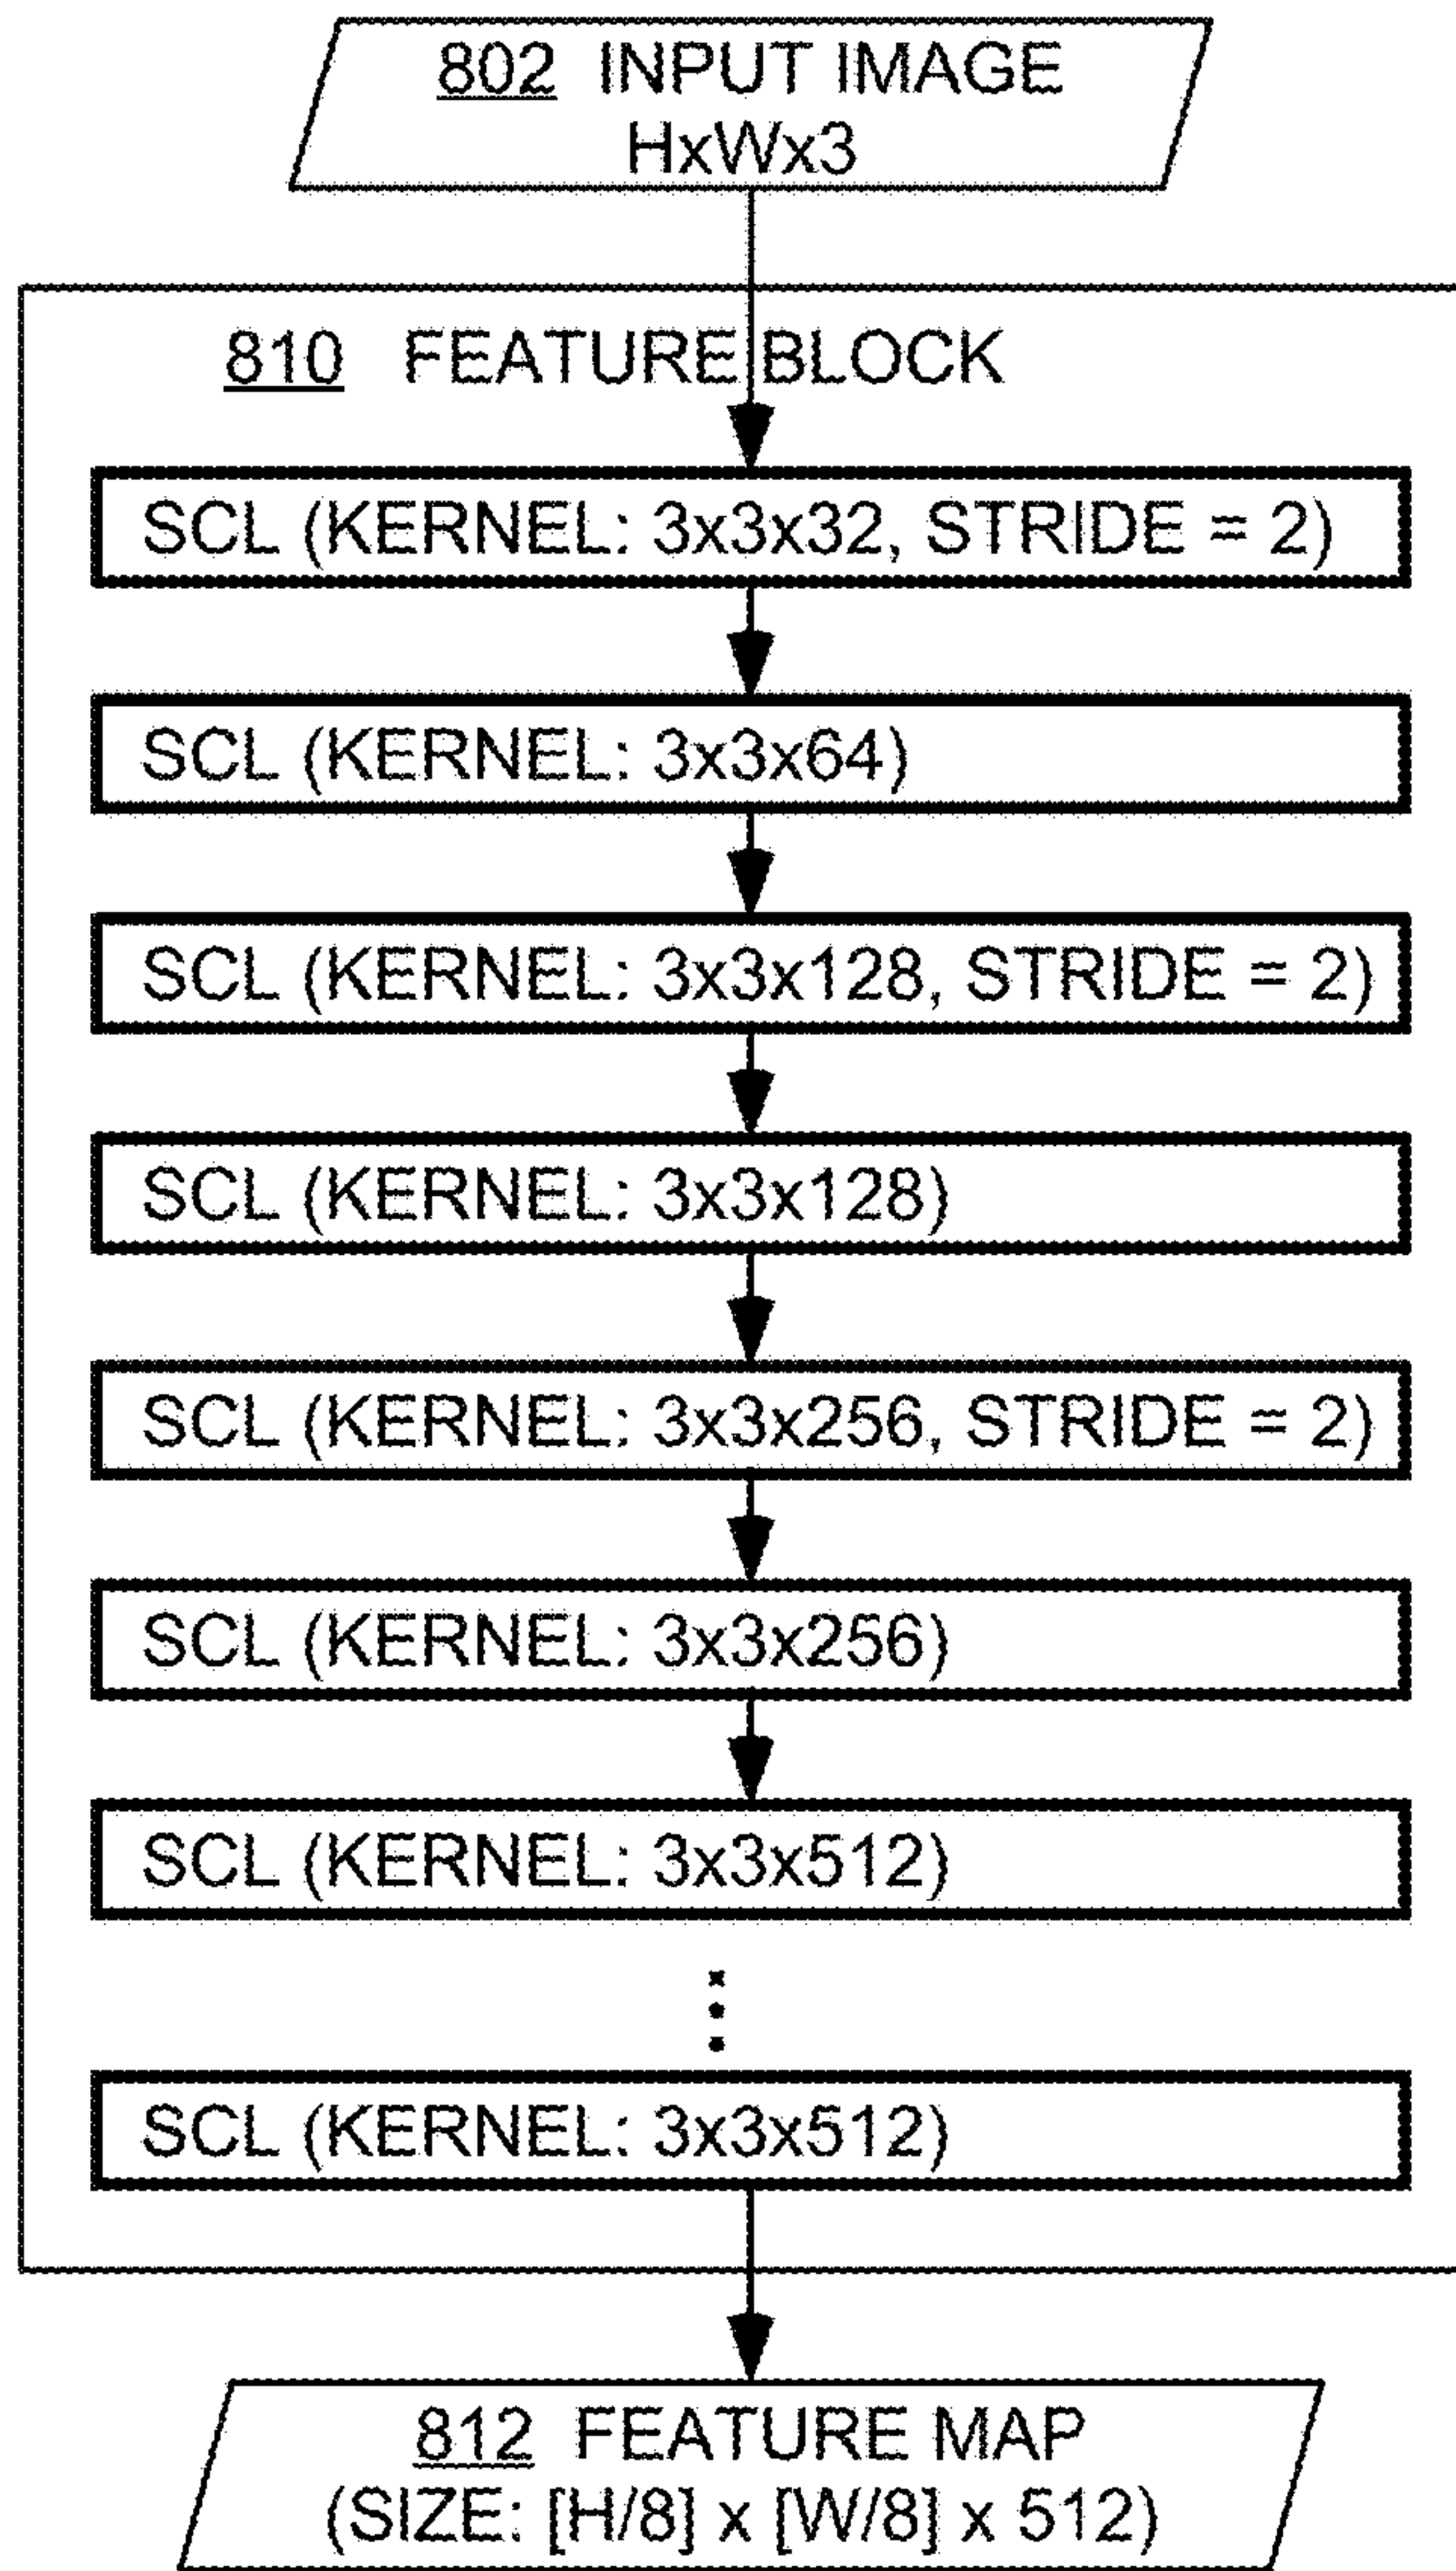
802 INPUT IMAGE
HxWx3

810 FEATURE BLOCK

SCL (KERNEL: 3x3x32, STRIDE = 2)

SCL (KERNEL: 3x3x64)

SCL (KERNEL: 3x3x128, STRIDE = 2)

SCL (KERNEL: 3x3x128)

SCL (KERNEL: 3x3x256, STRIDE = 2)

SCL (KERNEL: 3x3x256)

SCL (KERNEL: 3x3x512)

SCL (KERNEL: 3x3x512)

812 FEATURE MAP
(SIZE: [H/8] x [W/8] x 512)